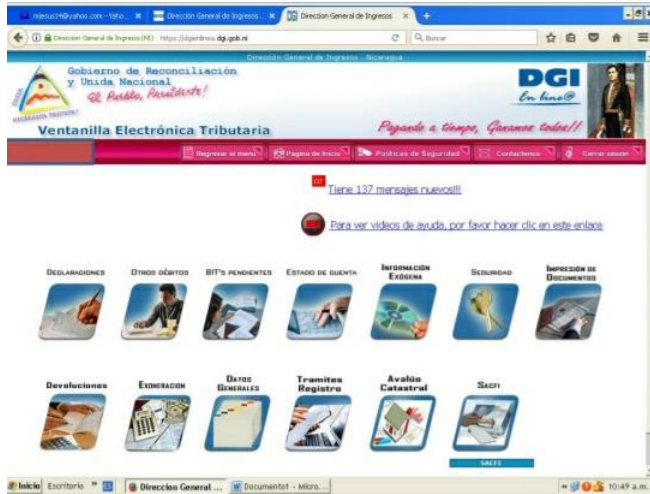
mjesus14@yahoo.com - Yaho... ×
Direccion General de Ingresos... ×
Direccion General de Ingresos ×
+

Direccion General de Ingresos (NI) https://dgienlinea.dgi.gob.ni
Buscar

Dirección General de Ingresos - Nicaragua

Gobierno de Reconciliación y Unida Nacional
El Pueblo, Presidente!

Ventanilla Electrónica Tributaria

DGI
En line@

Pagando a tiempo, Ganamos todos!!

Regresar al menú
Página de Inicio
Políticas de Seguridad
Contactenos
Cerrar sesion

Tiene 137 mensajes nuevos!!!

Para ver videos de ayuda, por favor hacer clic en este enlace

Declaraciones
Otros débitos
BIT's pendientes
Estado de cuenta
Información Exógena
Seguridad
Impresión de Documentos

Devoluciones
Exoneración
Datos Generales
Tramites Registro
Avalúo Catastral
Sacfi

SACFI

Inicio
Escritorio
Direccion General ...
Documento1 - Micro...
10:49 a.m.